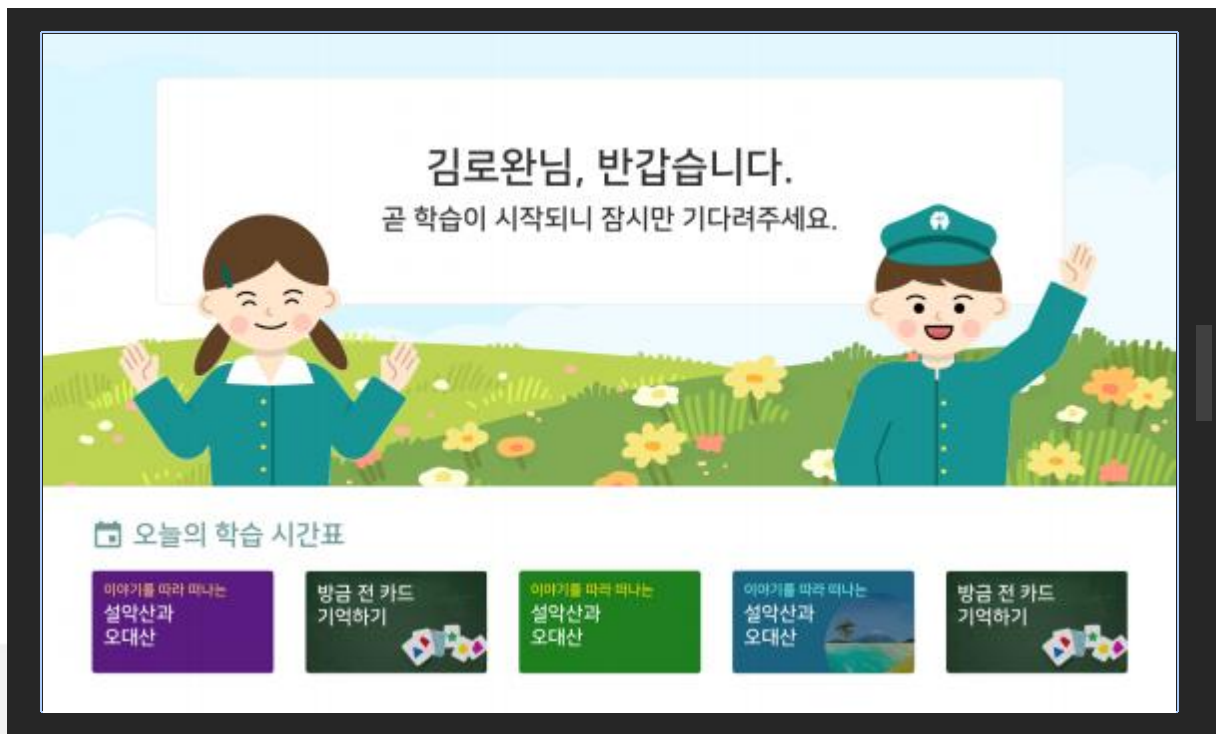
김로완님, 반갑습니다.
곧 학습이 시작되니 잠시만 기다려주세요.

오늘의 학습 시간표

이야기를 따라 떠나는
설악산과
오대산

방금 전 카드
기억하기

이야기를 따라 떠나는
설악산과
오대산

이야기를 따라 떠나는
설악산과
오대산

방금 전 카드
기억하기